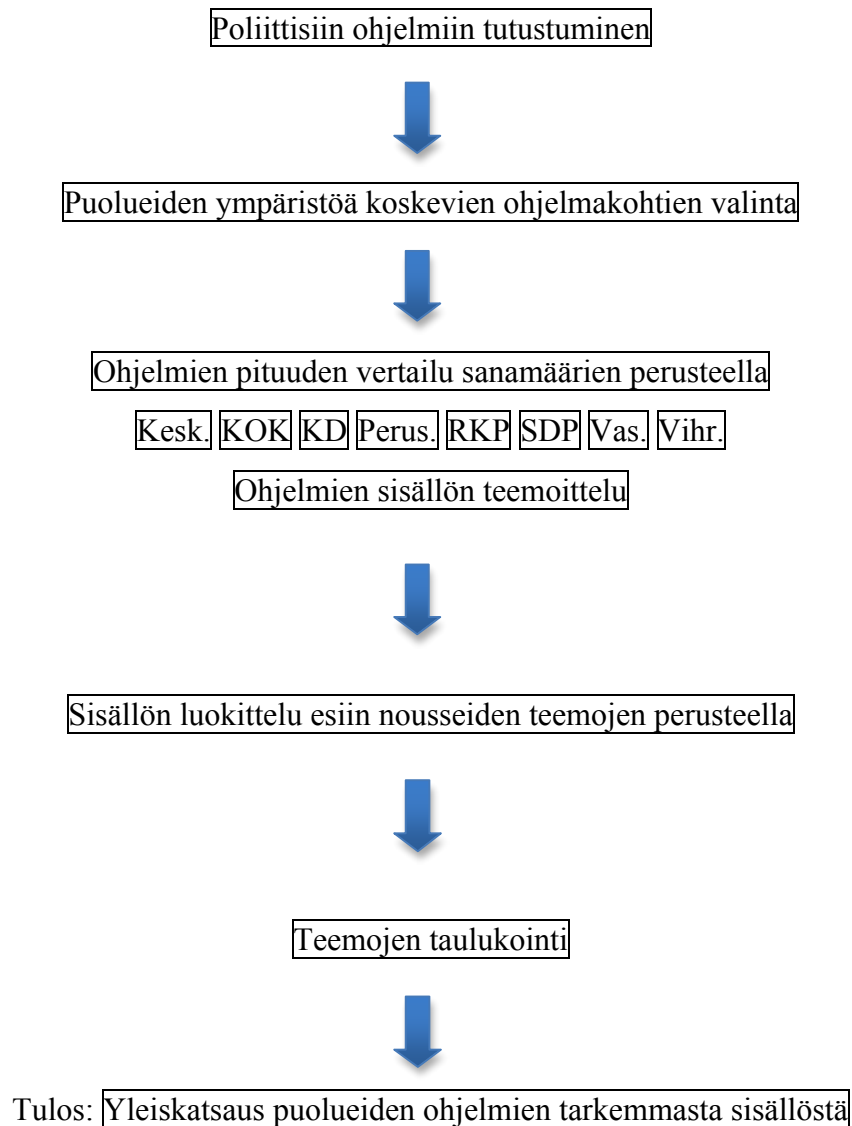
Poliittisiin ohjelmiin tutustuminen

Puolueiden ympäristöä koskevien ohjelmakohtien valinta

Ohjelmien pituuden vertailu sanamäärien perusteella

Kesk. KOK KD Perus. RKP SDP Vas. Vihr.

Ohjelmien sisällön teemoittelu

Sisällön luokittelu esiin nousseiden teemojen perusteella

Teemojen taulukointi

Tulos: Yleiskatsaus puolueiden ohjelmien tarkemmasta sisällöstä